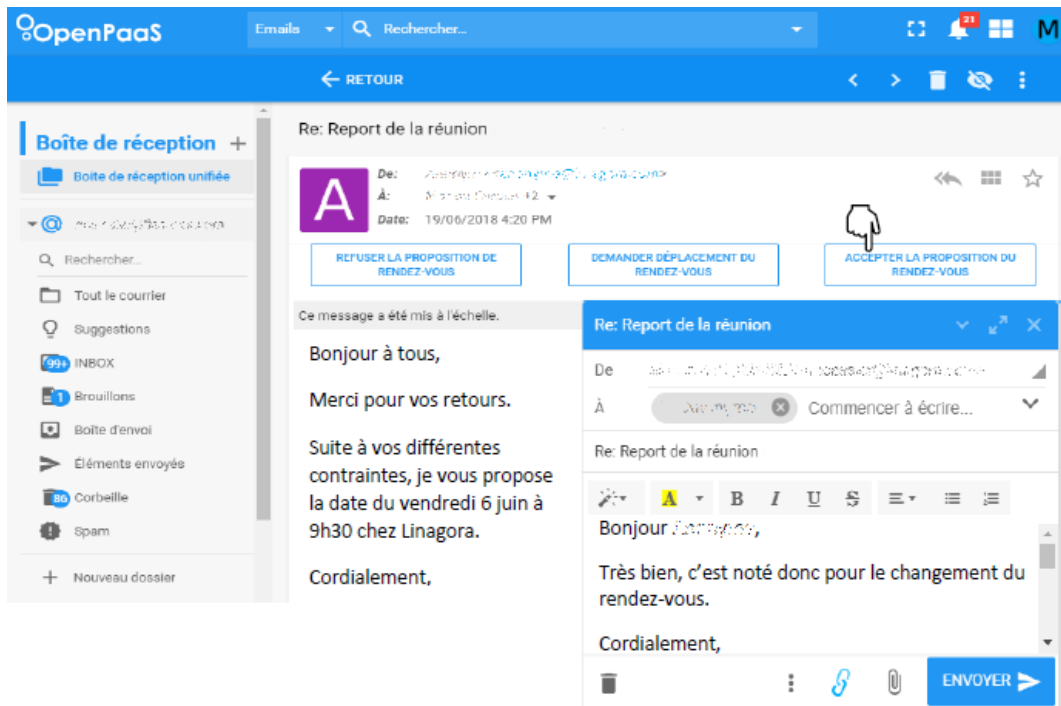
OpenPaaS

Emails

Rechercher...

21

M

RETOUR

Boîte de réception +

Boîte de réception unifiée

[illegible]

Rechercher...

Tout le courrier

Suggestions

99+ INBOX

1 Brouillons

Boîte d'envoi

Éléments envoyés

86 Corbeille

Spam

+ Nouveau dossier

Re: Report de la réunion

A

De: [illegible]

À: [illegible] +2

Date: 19/06/2018 4:20 PM

REFUSER LA PROPOSITION DE RENDEZ-VOUS

DEMANDER DÉPLACEMENT DU RENDEZ-VOUS

ACCEPTER LA PROPOSITION DU RENDEZ-VOUS

Ce message a été mis à l'échelle.

Bonjour à tous,

Merci pour vos retours.

Suite à vos différentes contraintes, je vous propose la date du vendredi 6 juin à 9h30 chez Linagora.

Cordialement,

Re: Report de la réunion

De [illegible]

À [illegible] Commencer à écrire...

Re: Report de la réunion

A B I U S

Bonjour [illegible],

Très bien, c'est noté donc pour le changement du rendez-vous.

Cordialement,

ENVOYER